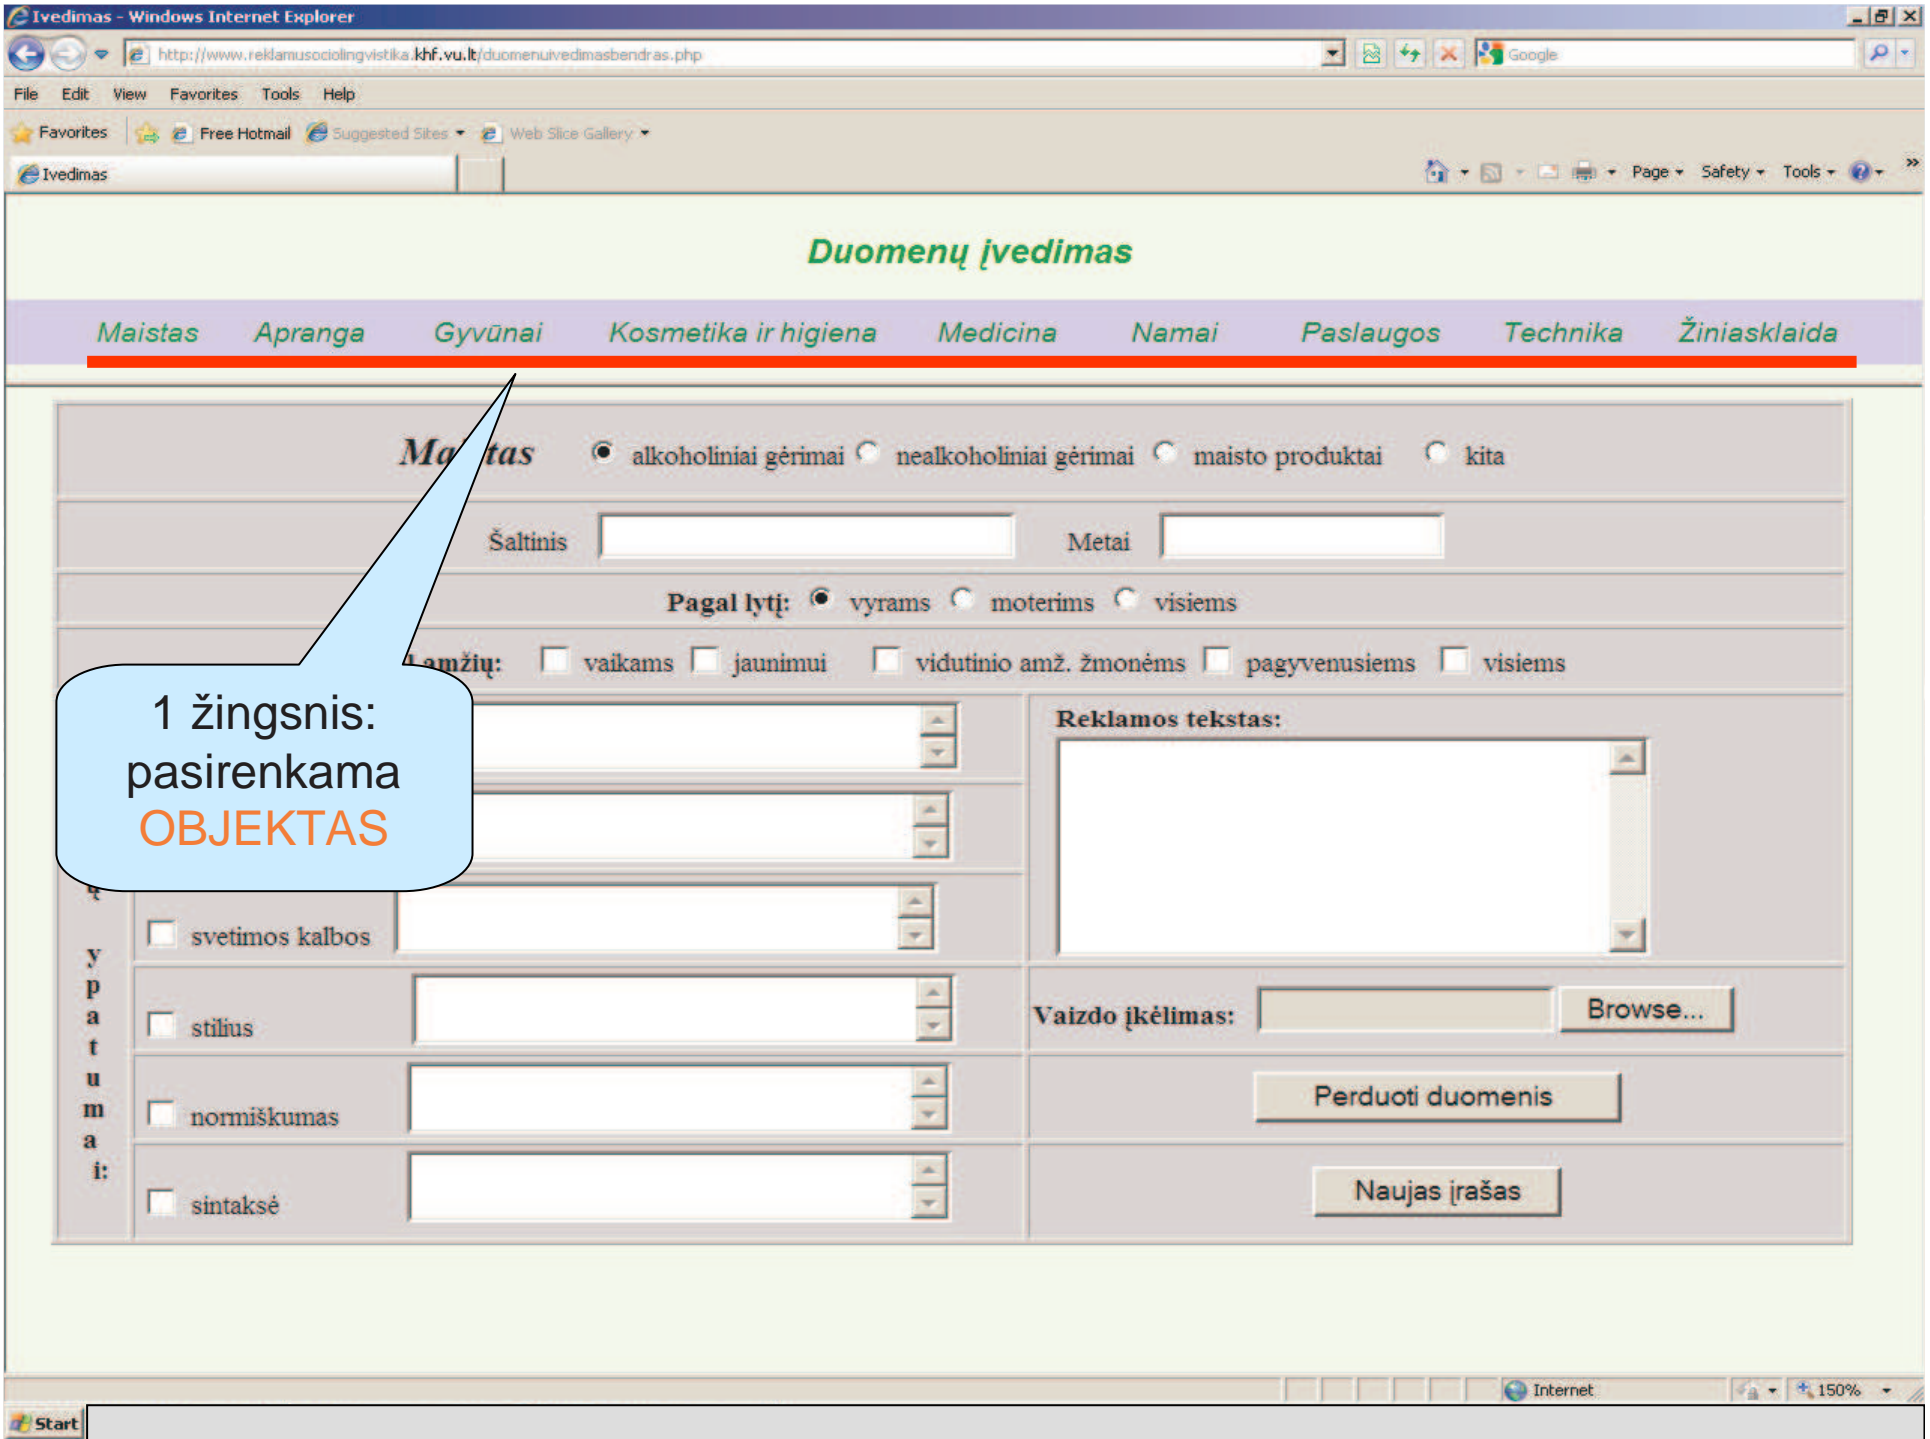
Ivedimas - Windows Internet Explorer

http://www.reklamusociolingvistika.khf.vu.lt/duomenuivedimasbendras.php

Google

File Edit View Favorites Tools Help

Favorites Free Hotmail Suggested Sites Web Slice Gallery

Ivedimas

Page Safety Tools

Duomenų įvedimas

Maistas Apranga Gyvūnai Kosmetika ir higiena Medicina Namai Paslaugos Technika Žiniasklaida

Ma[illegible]tas alkoholiniai gėrimai nealkoholiniai gėrimai maisto produktai kita

Šaltinis Metai

Pagal lytį: vyrams moterims visiems

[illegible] amžių: vaikams jaunimui vidutinio amž. žmonėms pagyvenusiems visiems

1 žingsnis: pasirenkama OBJEKTAS

Reklamos tekstas:

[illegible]ų ypatumai:

svetimos kalbos

stilius

normiškumas

sintaksė

Vaizdo įkėlimas: Browse...

Perduoti duomenis

Naujas įrašas

Internet 150%

Start